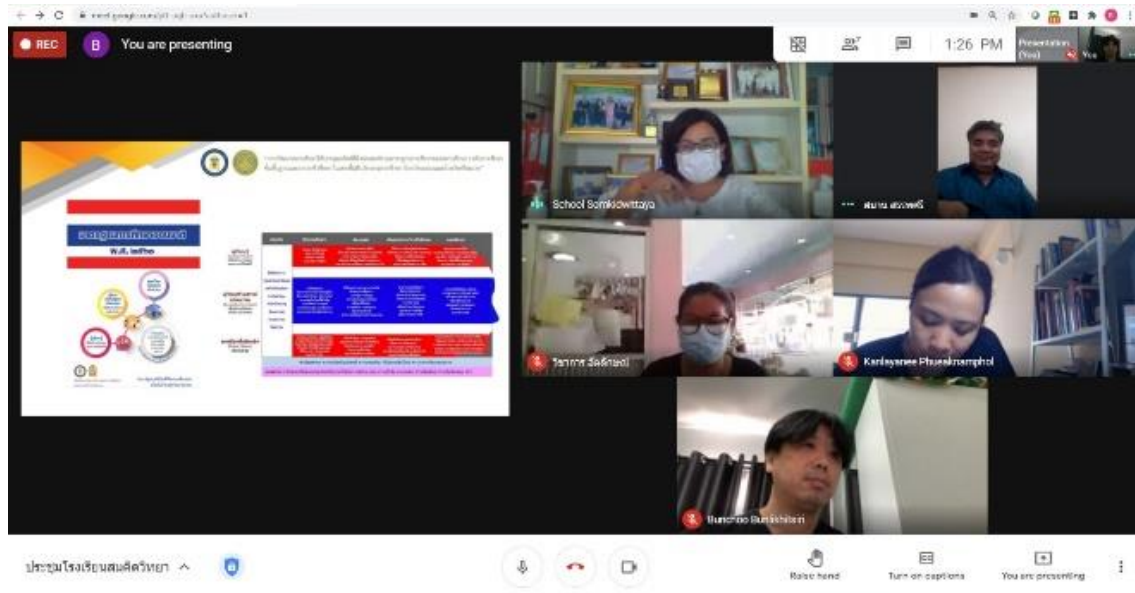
REC
B You are presenting
1:26 PM
Presentation (You)
You
School Somkidwittaya
สมาน สรรพศรี
วิลาวรรณ อัจฉริยะวดี
Kanlayanee Phueaknamphol
Bunchoo Bunsiphanit
ประชุมโรงเรียนสมคิดวิทยา
Raise hand
Turn on captions
You are presenting